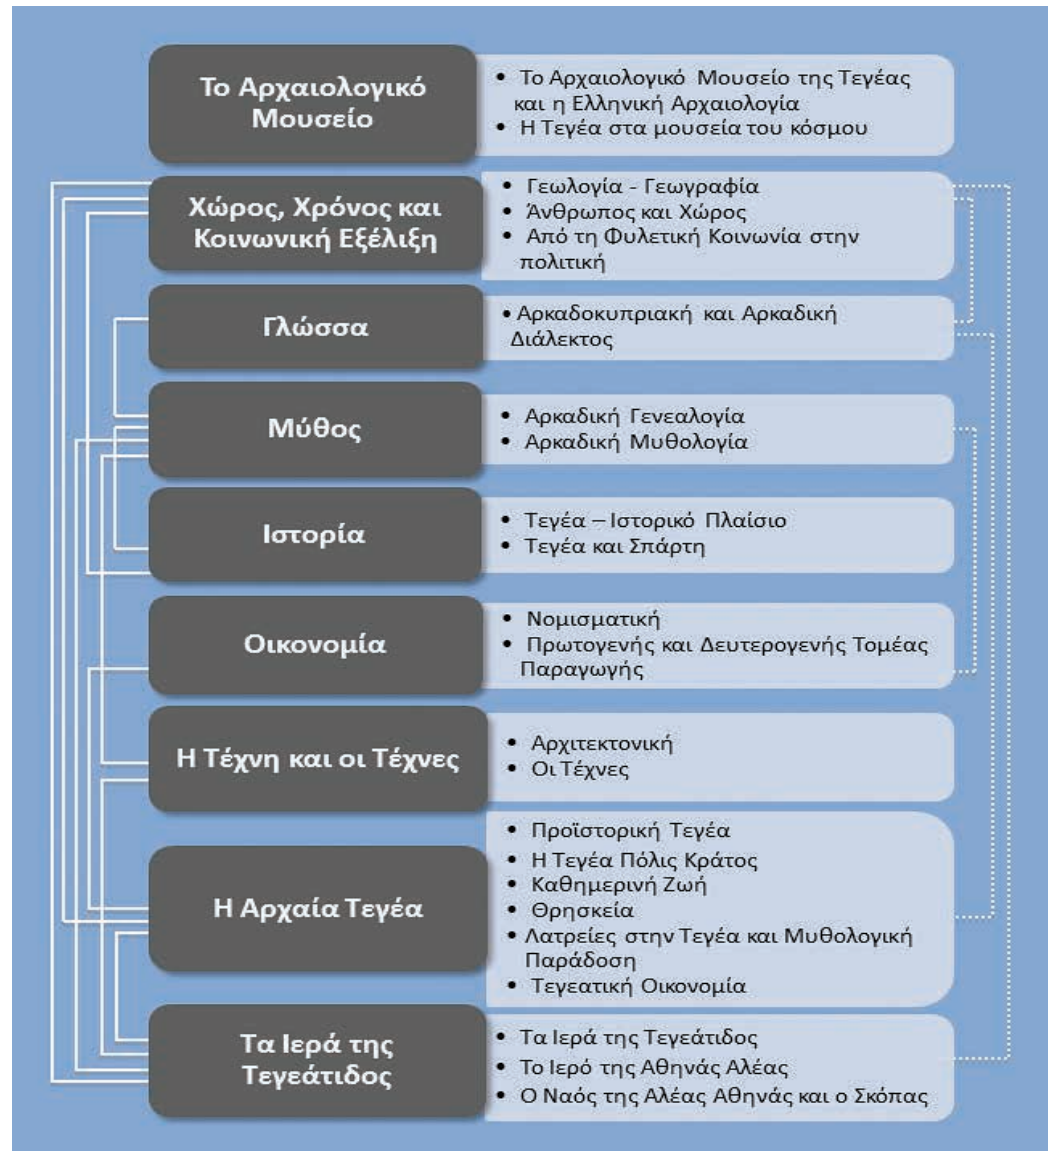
Το Αρχαιολογικό Μουσείο

• Το Αρχαιολογικό Μουσείο της Τεγέας και η Ελληνική Αρχαιολογία
• Η Τεγέα στα μουσεία του κόσμου

Χώρος, Χρόνος και Κοινωνική Εξέλιξη

• Γεωλογία - Γεωγραφία
• Άνθρωπος και Χώρος
• Από τη Φυλετική Κοινωνία στην πολιτική

Γλώσσα

• Αρκαδοκυπριακή και Αρκαδική Διάλεκτος

Μύθος

• Αρκαδική Γενεαλογία
• Αρκαδική Μυθολογία

Ιστορία

• Τεγέα – Ιστορικό Πλαίσιο
• Τεγέα και Σπάρτη

Οικονομία

• Νομισματική
• Πρωτογενής και Δευτερογενής Τομέας Παραγωγής

Η Τέχνη και οι Τέχνες

• Αρχιτεκτονική
• Οι Τέχνες

Η Αρχαία Τεγέα

• Προϊστορική Τεγέα
• Η Τεγέα Πόλις Κράτος
• Καθημερινή Ζωή
• Θρησκεία
• Λατρείες στην Τεγέα και Μυθολογική Παράδοση
• Τεγεατική Οικονομία

Τα Ιερά της Τεγεάτιδος

• Τα Ιερά της Τεγεάτιδος
• Το Ιερό της Αθηνάς Αλέας
• Ο Ναός της Αλέας Αθηνάς και ο Σκόπας